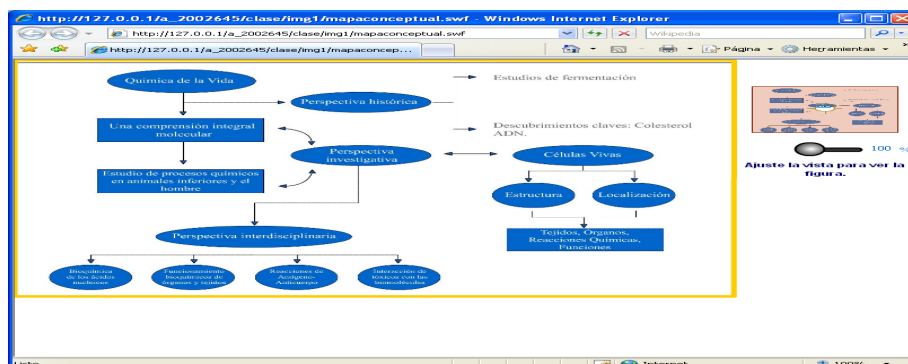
http://127.0.0.1/a_2002645/clase/img1/mapaconceptual.swf - Windows Internet Explorer

http://127.0.0.1/a_2002645/clase/img1/mapaconceptual.swf

Wikipedia

http://127.0.0.1/a_2002645/clase/img1/mapaconcep...

Página

Herramientas

Química de la Vida

Perspectiva histórica

Estudios de fermentación

Una comprensión integral molecular

Descubrimientos claves: Colesterol ADN.

Perspectiva investigativa

Células Vivas

Estudio de procesos químicos en animales inferiores y el hombre

Estructura

Localización

Tejidos, Órganos, Reacciones Químicas, Funciones

Perspectiva interdisciplinaria

Bioquímica de los ácidos nucleicos

Funcionamiento bioquímico de órganos y tejidos

Reacciones de Antígeno-Anticuerpo

Interacción de tóxicos con las biomoléculas

100

Ajuste la vista para ver la figura.

Listo

Internet

100%